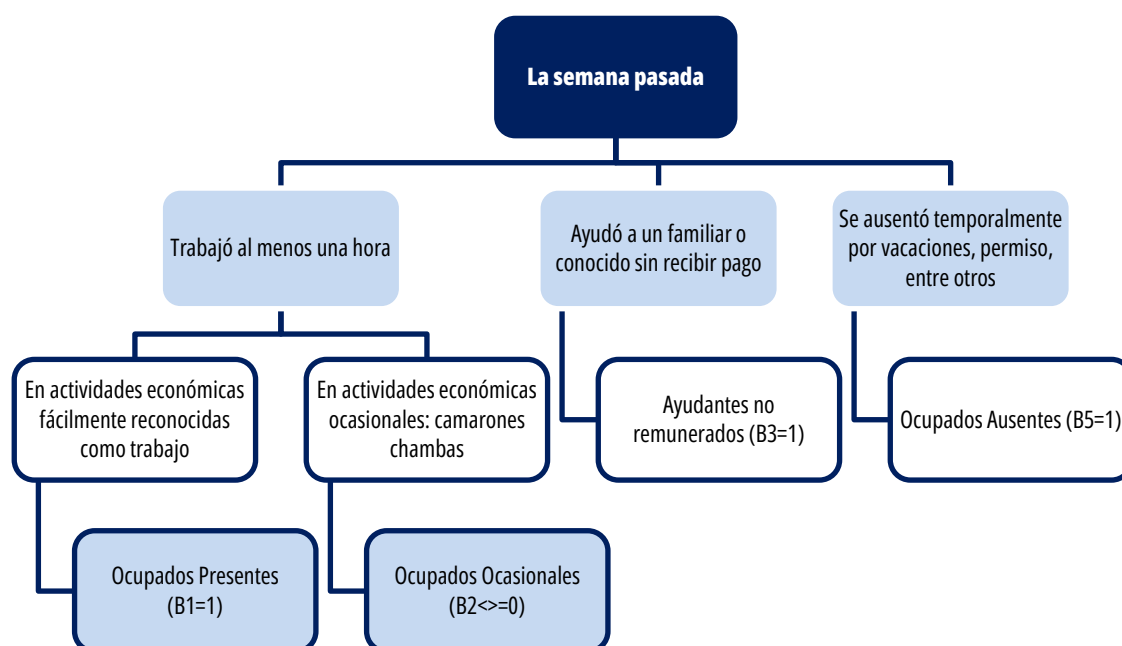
La semana pasada

Trabajó al menos una hora

Ayudó a un familiar o conocido sin recibir pago

Se ausentó temporalmente por vacaciones, permiso, entre otros

En actividades económicas fácilmente reconocidas como trabajo

En actividades económicas ocasionales: camarones chambas

Ayudantes no remunerados (B3=1)

Ocupados Ausentes (B5=1)

Ocupados Presentes (B1=1)

Ocupados Ocasionales (B2<>=0)